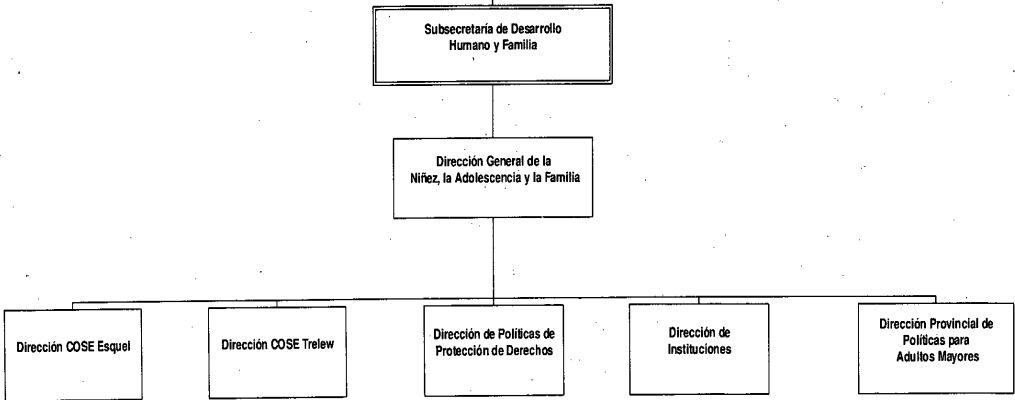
Subsecretaría de Desarrollo Humano y Familia

Dirección General de la Niñez, la Adolescencia y la Familia

Dirección COSE Esquel

Dirección COSE Trelew

Dirección de Políticas de Protección de Derechos

Dirección de Instituciones

Dirección Provincial de Políticas para Adultos Mayores